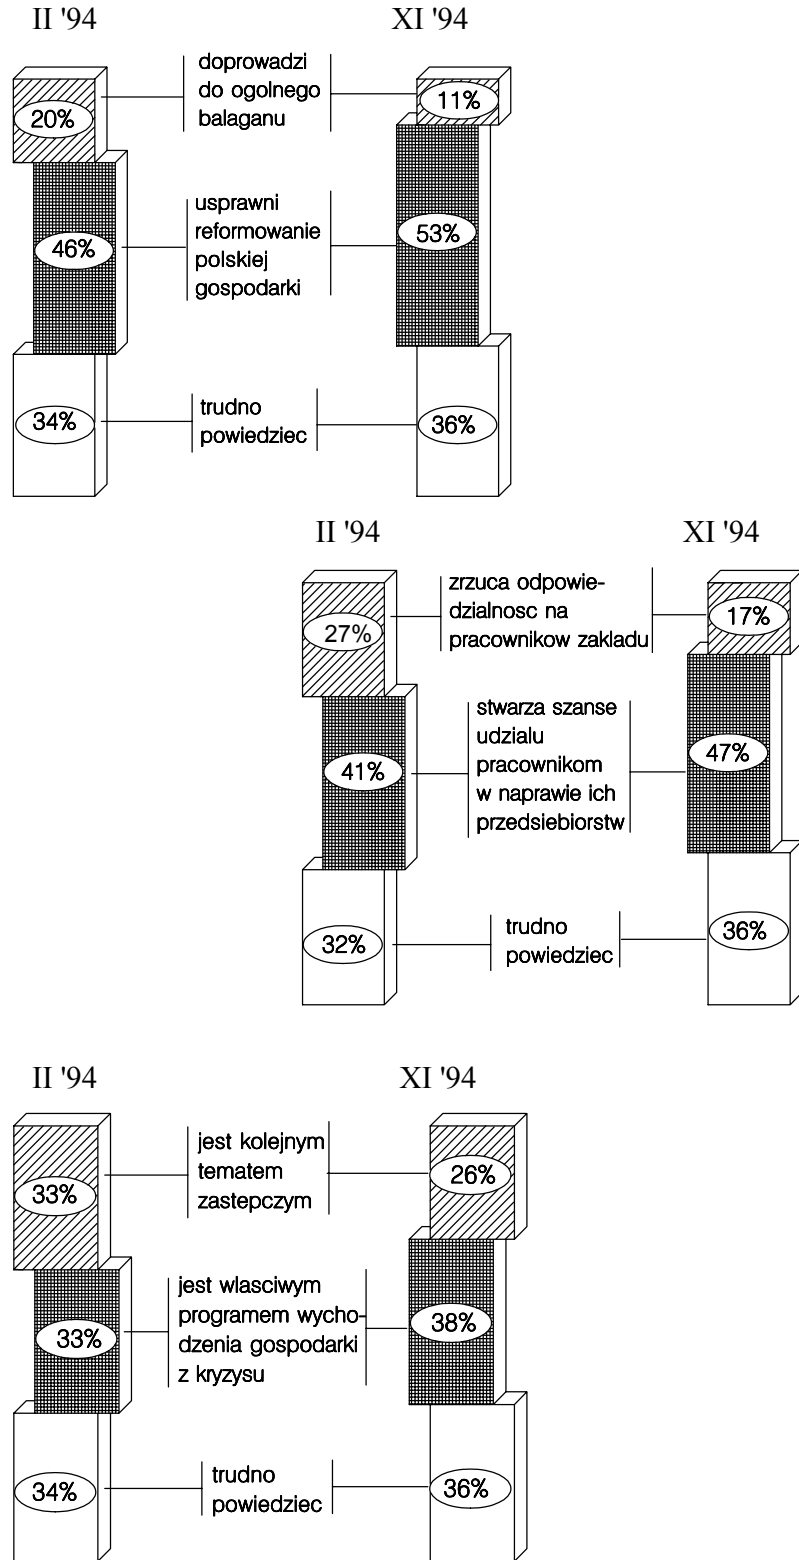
II '94

XI '94

20%

doprowadzi do ogolnego balaganu

11%

46%

usprawni reformowanie polskiej gospodarki

53%

34%

trudno powiedziec

36%

II '94

XI '94

27%

zrzuca odpowiedzialnosc na pracownikow zakladu

17%

41%

stwarza szanse udzialu pracownikom w naprawie ich przedsiebiorstw

47%

32%

trudno powiedziec

36%

II '94

XI '94

33%

jest kolejnym tematem zastepczym

26%

33%

jest wlasciwym programem wychodzenia gospodarki z kryzysu

38%

34%

trudno powiedziec

36%